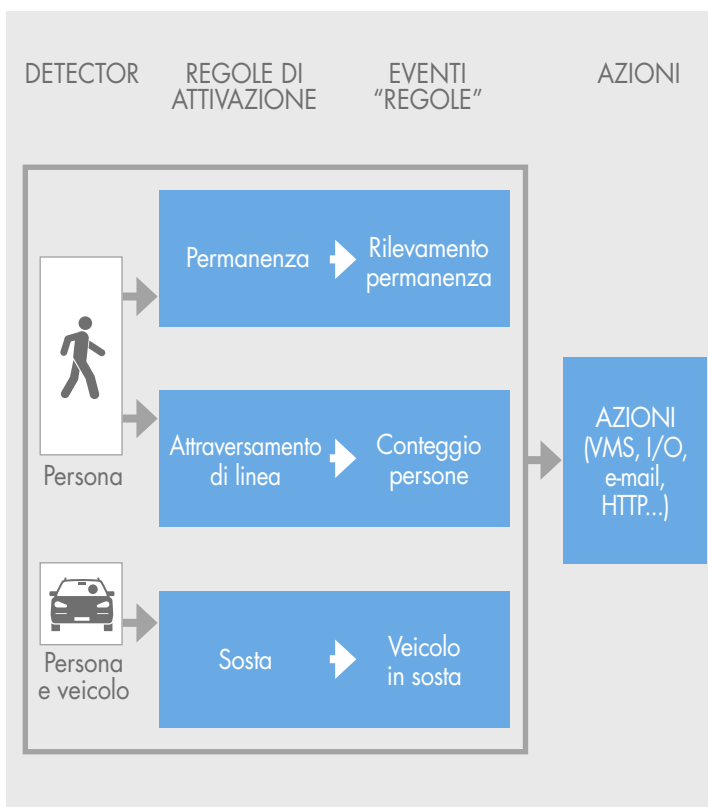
DETECTOR

REGOLE DI ATTIVAZIONE

EVENTI “REGOLE”

AZIONI

Permanenza

Rilevamento permanenza

Persona

Attraversamento di linea

Conteggio persone

AZIONI (VMS, I/O, e-mail, HTTP...)

Persona e veicolo

Sosta

Veicolo in sosta